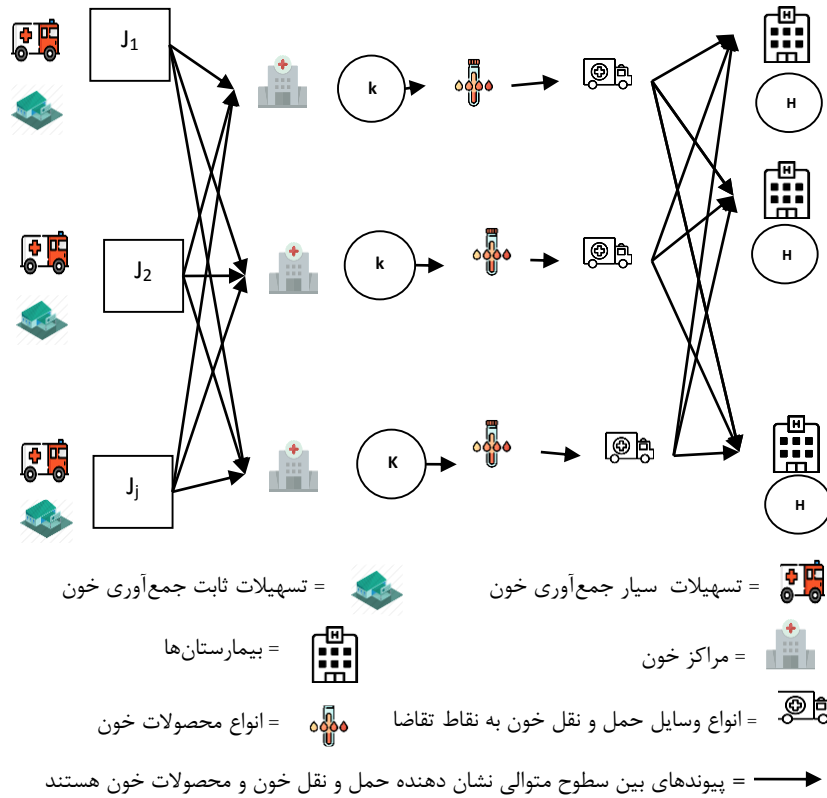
J$_1$

k

H

H

J$_2$

k

J$_j$

K

H

= تسهیلات ثابت جمع‌آوری خون

= تسهیلات سیار جمع‌آوری خون

= بیمارستان‌ها

= مراکز خون

= انواع محصولات خون

= انواع وسایل حمل و نقل خون به نقاط تقاضا

= پیوندهای بین سطوح متوالی نشان دهنده حمل و نقل خون و محصولات خون هستند